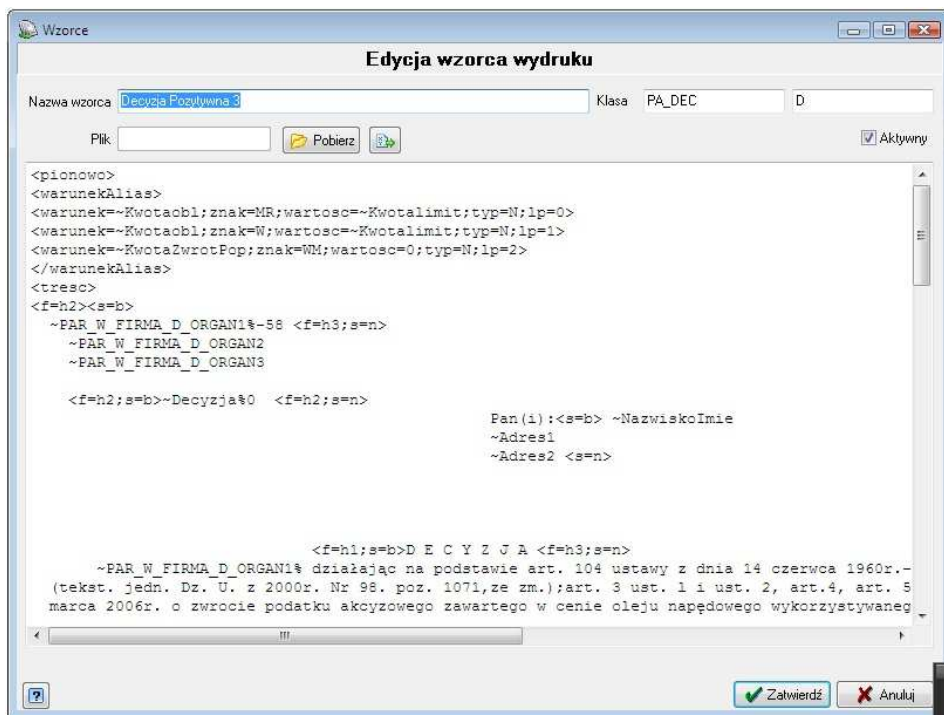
Wzorce

Edycja wzorca wydruku

Nazwa wzorca Decyzja Pozytywna 3

Klasa PA_DEC

D

Plik

Pobierz

Aktywny

<pionowo>
<warunekAlias>
<warunek=~Kwotaobl;znak=MR;wartosc=~Kwotalimit;typ=N;lp=0>
<warunek=~Kwotaobl;znak=W;wartosc=~Kwotalimit;typ=N;lp=1>
<warunek=~KwotaZwrotPop;znak=WM;wartosc=0;typ=N;lp=2>
</warunekAlias>
<tresc>
<f=h2><s=b>
~PAR_W_FIRMA_D_ORGAN1%-58 <f=h3;s=n>
~PAR_W_FIRMA_D_ORGAN2
~PAR_W_FIRMA_D_ORGAN3

<f=h2;s=b>~Decyzja%0 <f=h2;s=n>
Pan(i):<s=b> ~NazwiskoImie
~Adres1
~Adres2 <s=n>

<f=h1;s=b>D E C Y Z J A <f=h3;s=n>
~PAR_W_FIRMA_D_ORGAN1% działając na podstawie art. 104 ustawy z dnia 14 czerwca 1960r.-
(tekst. jedn. Dz. U. z 2000r. Nr 98. poz. 1071,ze zm.);art. 3 ust. 1 i ust. 2, art.4, art. 5
marca 2006r. o zwrocie podatku akcyzowego zawartego w cenie oleju napędowego wykorzystywaneg

Zatwierdź

Anuluj